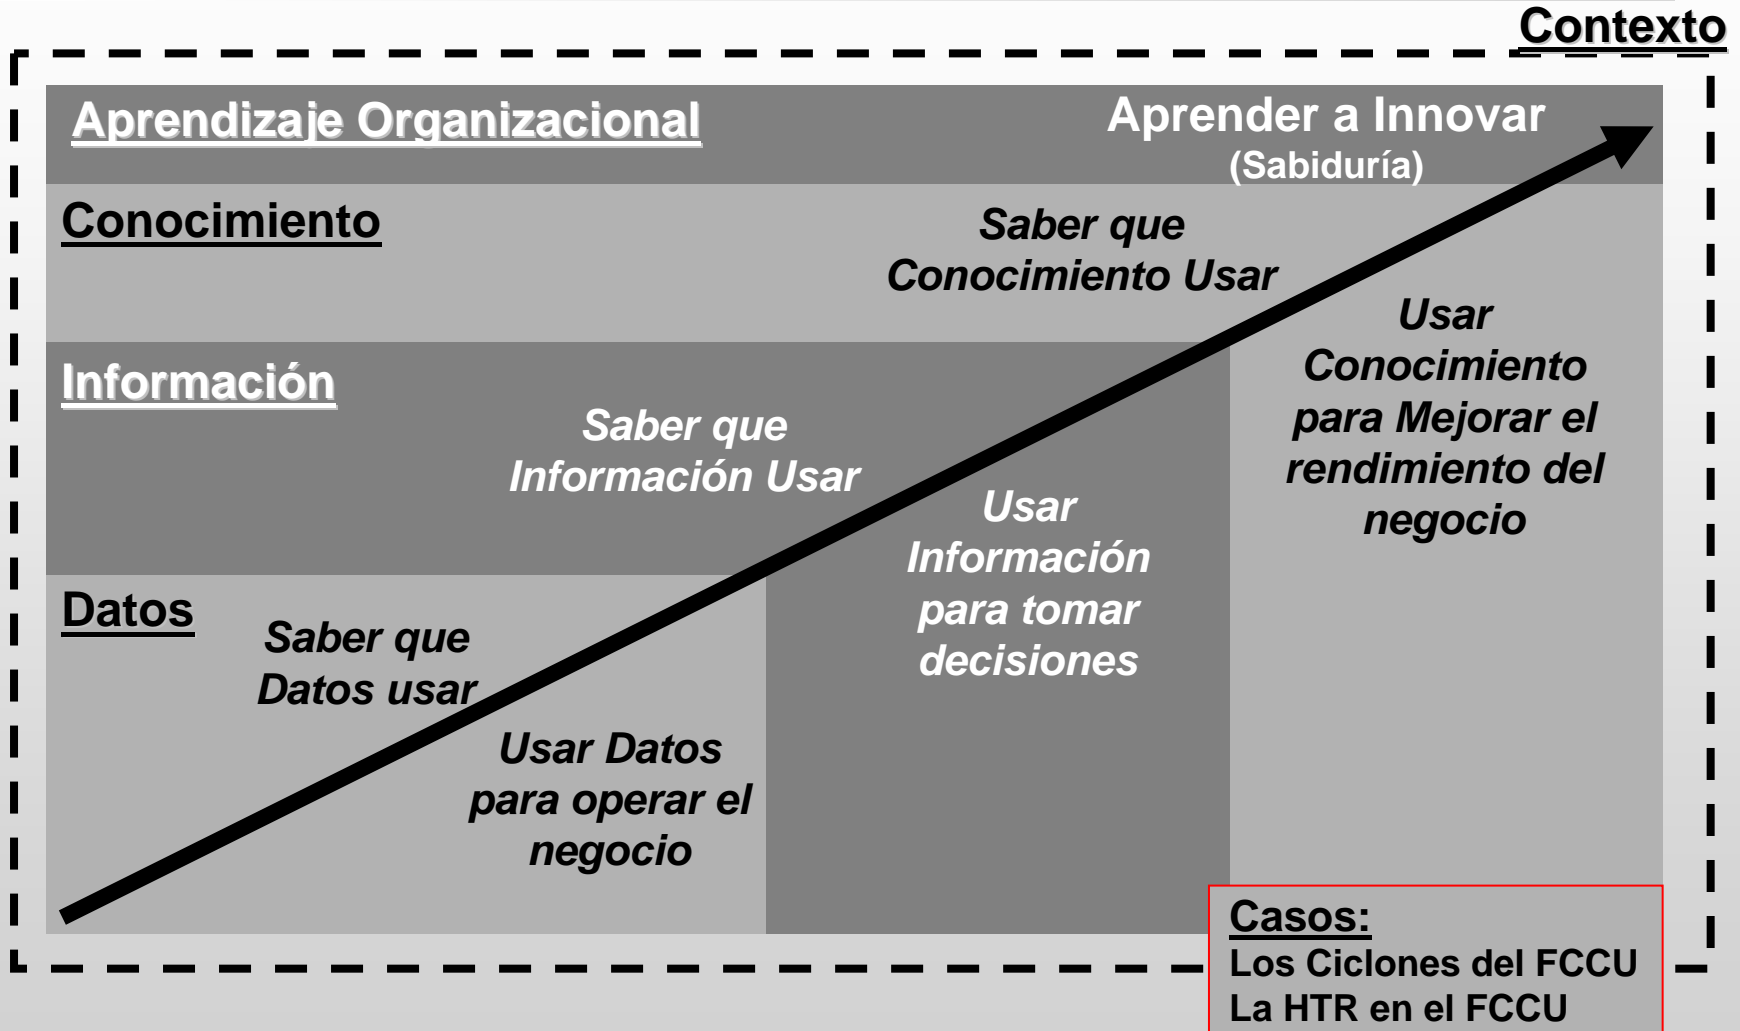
Contexto

Aprendizaje Organizacional

Aprender a Innovar
(Sabiduría)

Conocimiento

Saber que Conocimiento Usar

Usar Conocimiento para Mejorar el rendimiento del negocio

Información

Saber que Información Usar

Usar Información para tomar decisiones

Datos

Saber que Datos usar

Usar Datos para operar el negocio

Casos:
Los Ciclones del FCCU
La HTR en el FCCU